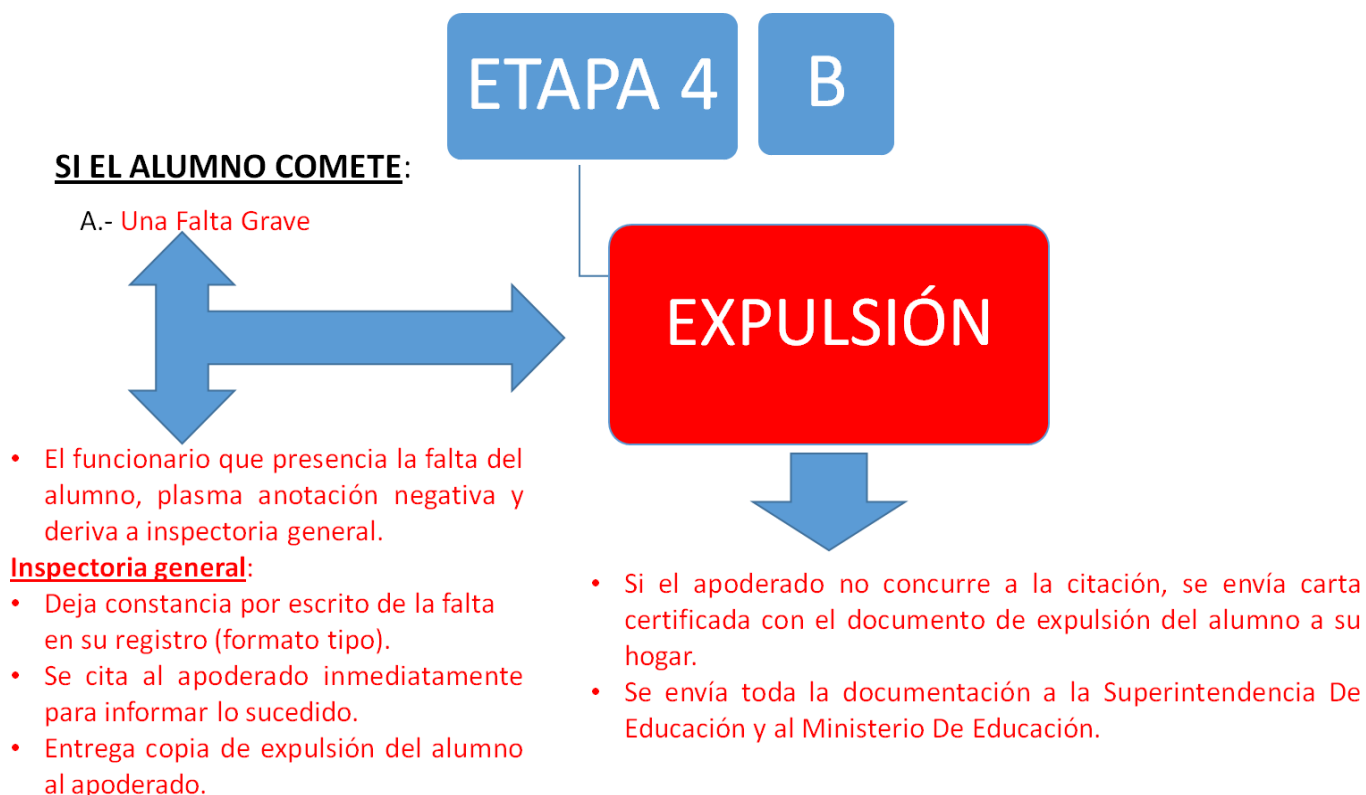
ETAPA 4

B

SI EL ALUMNO COMETE:

A.- Una Falta Grave

EXPULSIÓN

• El funcionario que presencia la falta del alumno, plasma anotación negativa y deriva a inspectoria general.

Inspectoria general:

• Deja constancia por escrito de la falta en su registro (formato tipo).
• Se cita al apoderado inmediatamente para informar lo sucedido.
• Entrega copia de expulsión del alumno al apoderado.

• Si el apoderado no concurre a la citación, se envía carta certificada con el documento de expulsión del alumno a su hogar.
• Se envía toda la documentación a la Superintendencia De Educación y al Ministerio De Educación.